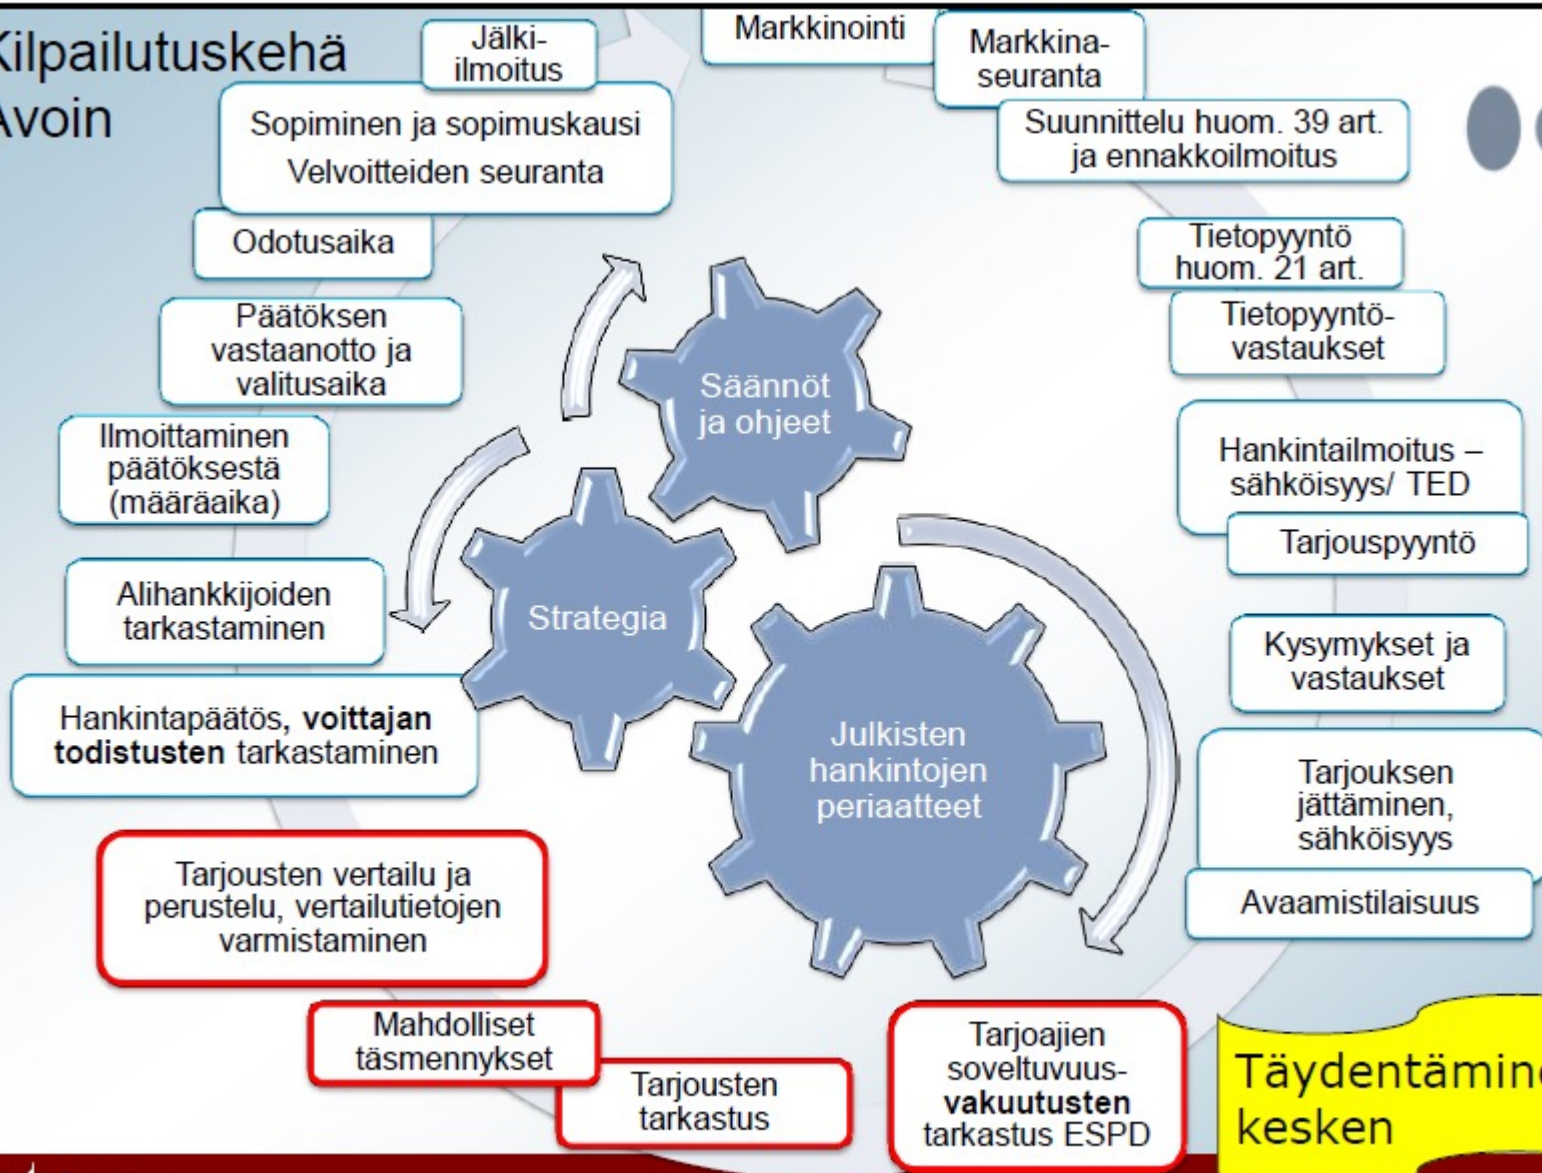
Kilpailutuskehä
Avoin

Jälki-ilmoitus

Markkinointi

Markkina-seuranta

Suunnittelu huom. 39 art. ja ennakkoilmoitus

Tietopyyntö huom. 21 art.

Tietopyyntö-vastaukset

Hankintailmoitus – sähköisyys/ TED

Tarjouspyyntö

Kysymykset ja vastaukset

Tarjouksen jättäminen, sähköisyys

Avaamistilaisuus

Tarjoajien soveltuvuus-**vakuutusten** tarkastus ESPD

Täydentämine
kesken

Tarjousten tarkastus

Mahdolliset täsmennykset

Tarjousten vertailu ja perustelu, vertailutietojen varmistaminen

Hankintapäätös, **voittajan todistusten** tarkastaminen

Alihankkijoiden tarkastaminen

Ilmoittaminen päätöksestä (määräaika)

Päätöksen vastaanotto ja valitusaika

Odotusaika

Sopiminen ja sopimuskausi
Velvoitteiden seuranta

Säännöt ja ohjeet

Strategia

Julkisten hankintojen periaatteet